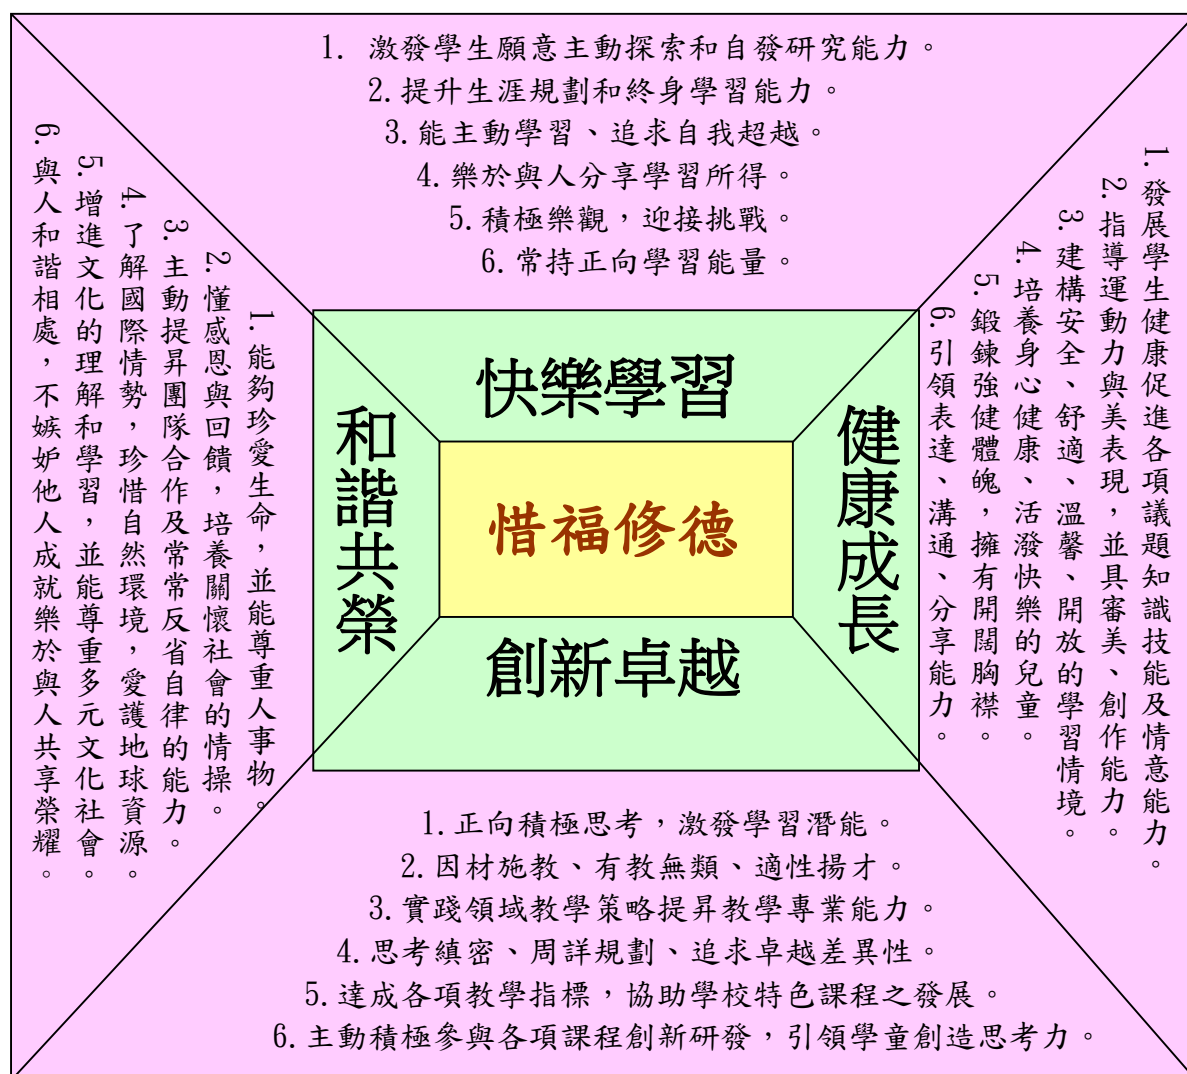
1. 激發學生願意主動探索和自發研究能力。
2. 提升生涯規劃和終身學習能力。
3. 能主動學習、追求自我超越。
4. 樂於與人分享學習所得。
5. 積極樂觀，迎接挑戰。
6. 常持正向學習能量。

1. 能夠珍愛生命，並能尊重人事物。
2. 懂感恩與回饋，培養關懷社會的情操。
3. 主動提昇團隊合作及常常反省自律的能力。
4. 了解國際情勢，珍惜自然環境，愛護地球資源。
5. 增進文化的理解和學習，並能尊重多元文化社會。
6. 與人和諧相處，不嫉妒他人成就樂於與人共享榮耀。

1. 發展學生健康促進各項議題知識技能及情意能力。
2. 指導運動力與美表現，並具審美、創作能力。
3. 建構安全、舒適、溫馨、開放的學習情境。
4. 培養身心健康、活潑快樂的兒童。
5. 鍛鍊強健體魄，擁有開闊胸襟。
6. 引領表達、溝通、分享能力。

快樂學習

和諧共榮

惜福修德

健康成長

創新卓越

1. 正向積極思考，激發學習潛能。
2. 因材施教、有教無類、適性揚才。
3. 實踐領域教學策略提昇教學專業能力。
4. 思考縝密、周詳規劃、追求卓越差異性。
5. 達成各項教學指標，協助學校特色課程之發展。
6. 主動積極參與各項課程創新研發，引領學童創造思考力。